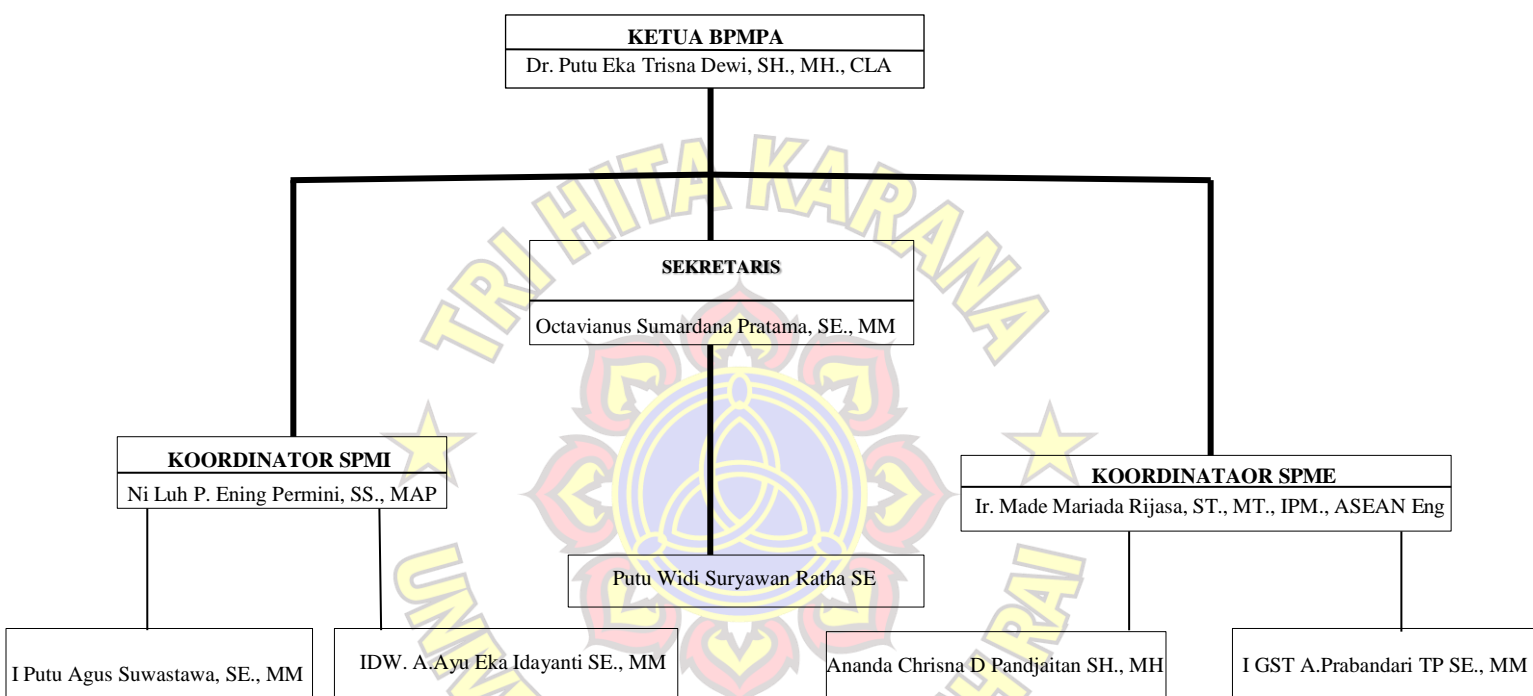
KETUA BPMPA
Dr. Putu Eka Trisna Dewi, SH., MH., CLA

TRI HITA KARANA

SEKRETARIS
Octavianus Sumardana Pratama, SE., MM

KOORDINATOR SPMI
Ni Luh P. Ening Permini, SS., MAP

KOORDINATAOR SPME
Ir. Made Mariada Rijasa, ST., MT., IPM., ASEAN Eng

Putu Widi Suryawan Ratha SE

I Putu Agus Suwastawa, SE., MM

IDW. A.Ayu Eka Idayanti SE., MM

Ananda Chrisna D Pandjaitan SH., MH

I GST A.Prabandari TP SE., MM